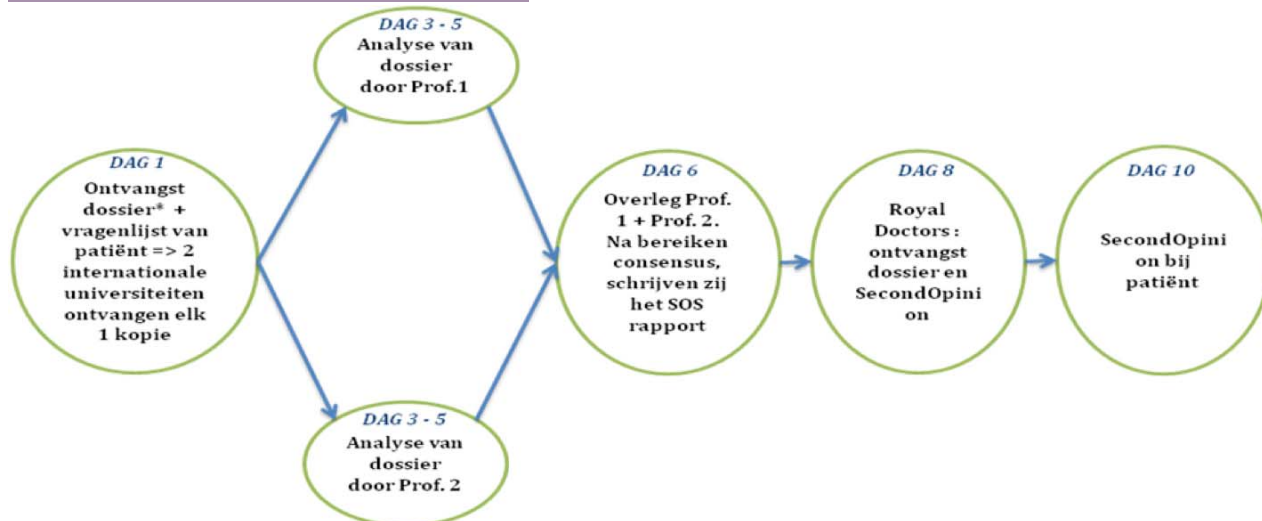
DAG 1
Ontvangst dossier* + vragenlijst van patiënt => 2 internationale universiteiten ontvangen elk 1 kopie

DAG 3 - 5
Analyse van dossier door Prof.1

DAG 3 - 5
Analyse van dossier door Prof. 2

DAG 6
Overleg Prof. 1 + Prof. 2. Na bereiken consensus, schrijven zij het SOS rapport

DAG 8
Royal Doctors : ontvangst dossier en SecondOpini on

DAG 10
SecondOpini on bij patiënt